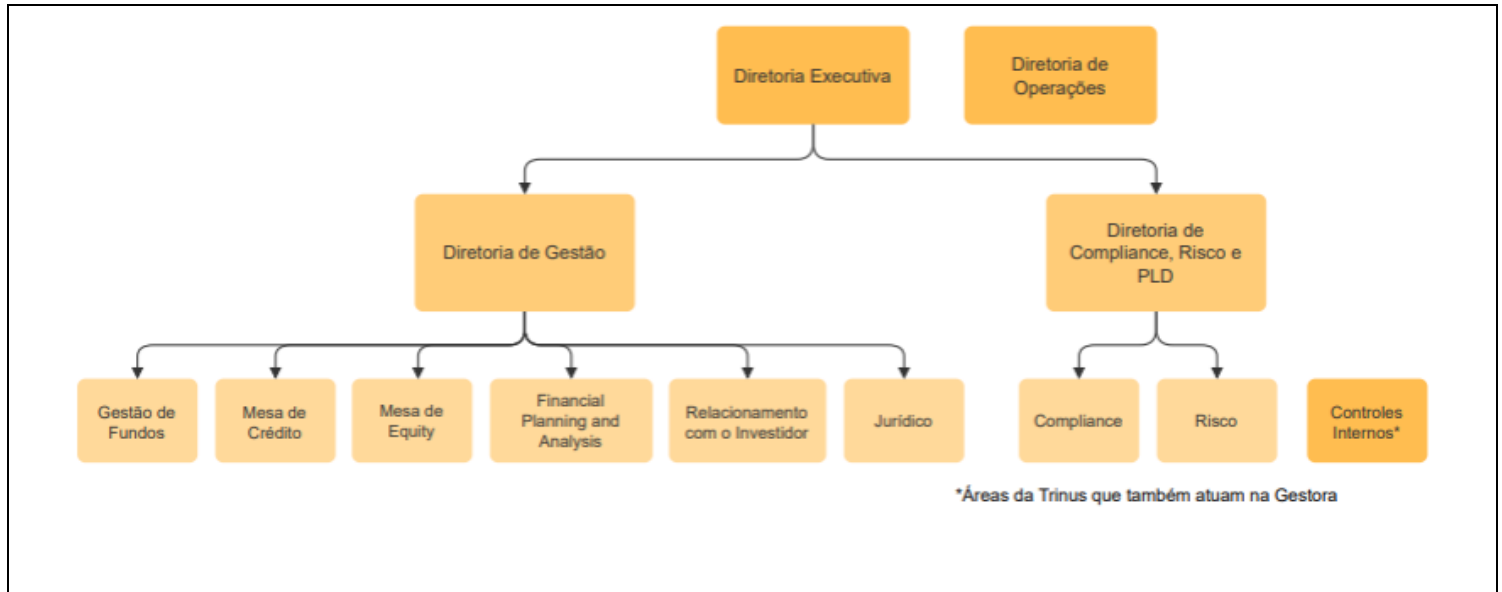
Diretoria Executiva

Diretoria de Operações

Diretoria de Gestão

Diretoria de Compliance, Risco e PLD

Gestão de Fundos

Mesa de Crédito

Mesa de Equity

Financial Planning and Analysis

Relacionamento com o Investidor

Jurídico

Compliance

Risco

Controles Internos*

*Áreas da Trinus que também atuam na Gestora